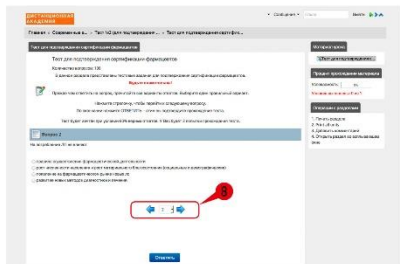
ДИСТАНЦИОННАЯ АКАДЕМИЯ

• Сообщения •

Войти

Главная » Современные а... » Тест №2 для подтверждения... » Тест для подтверждения сертифик...

Тест для подтверждения сертификации фармацевтов

Тест для подтверждения сертификации фармацевтов

Количество вопросов: 100

В данном разделе представлены тестовые задания для подтверждения сертификации фармацевтов.

Желаем успешной сдачи!

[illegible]

Начните страницу, чтобы перейти к следующему вопросу.

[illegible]

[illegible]

Вопрос 2

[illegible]

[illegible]

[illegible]

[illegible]

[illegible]

8

1

Ответить

Материалы урока

Тест для подтверждения

Процент прохождения материала

Комментарий

Отложить задания

1. Печать раздела
2. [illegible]
3. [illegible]
4. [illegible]